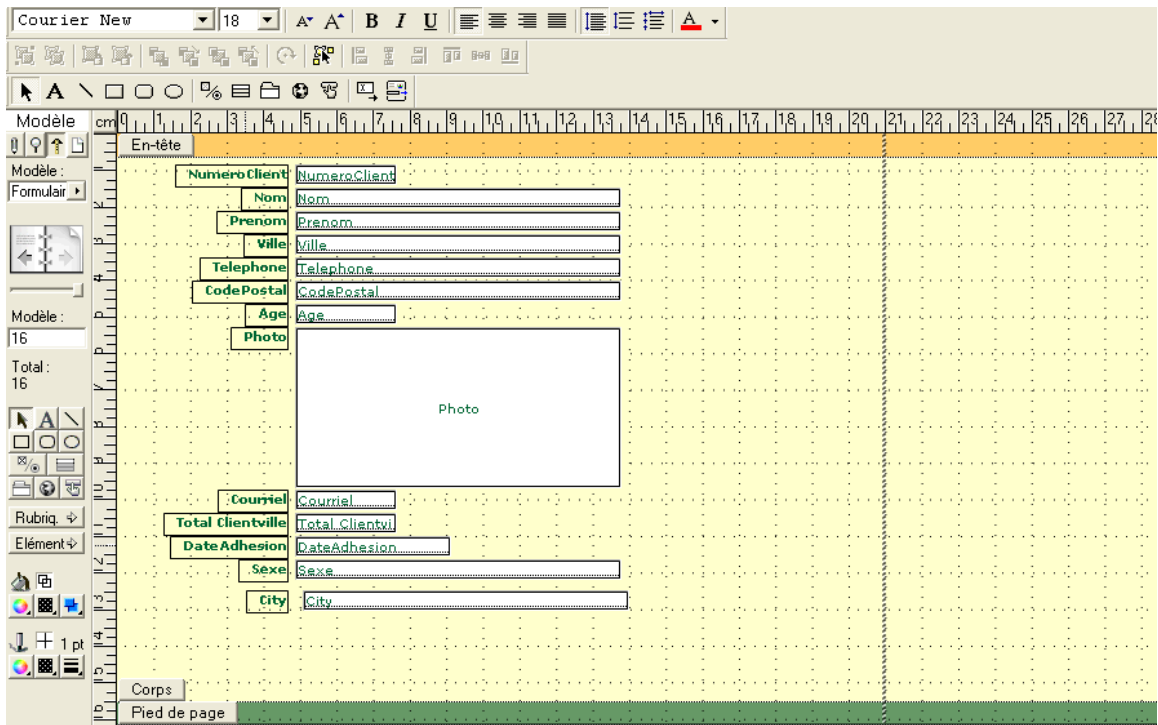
Courier New 18
B I U
A
Modèle
cm
En-tête
Modèle :
Formulair
Modèle :
16
Total :
16
Rubriq.
Elément
1 pt
NumeroClient NumeroClient
Nom Nom
Prenom Prenom
Ville Ville
Telephone Telephone
CodePostal CodePostal
Age Age
Photo
Photo
Courriel Courriel
Total Clientville Total Clientvi
DateAdhesion DateAdhesion
Sexe Sexe
City City
Corps
Pied de page